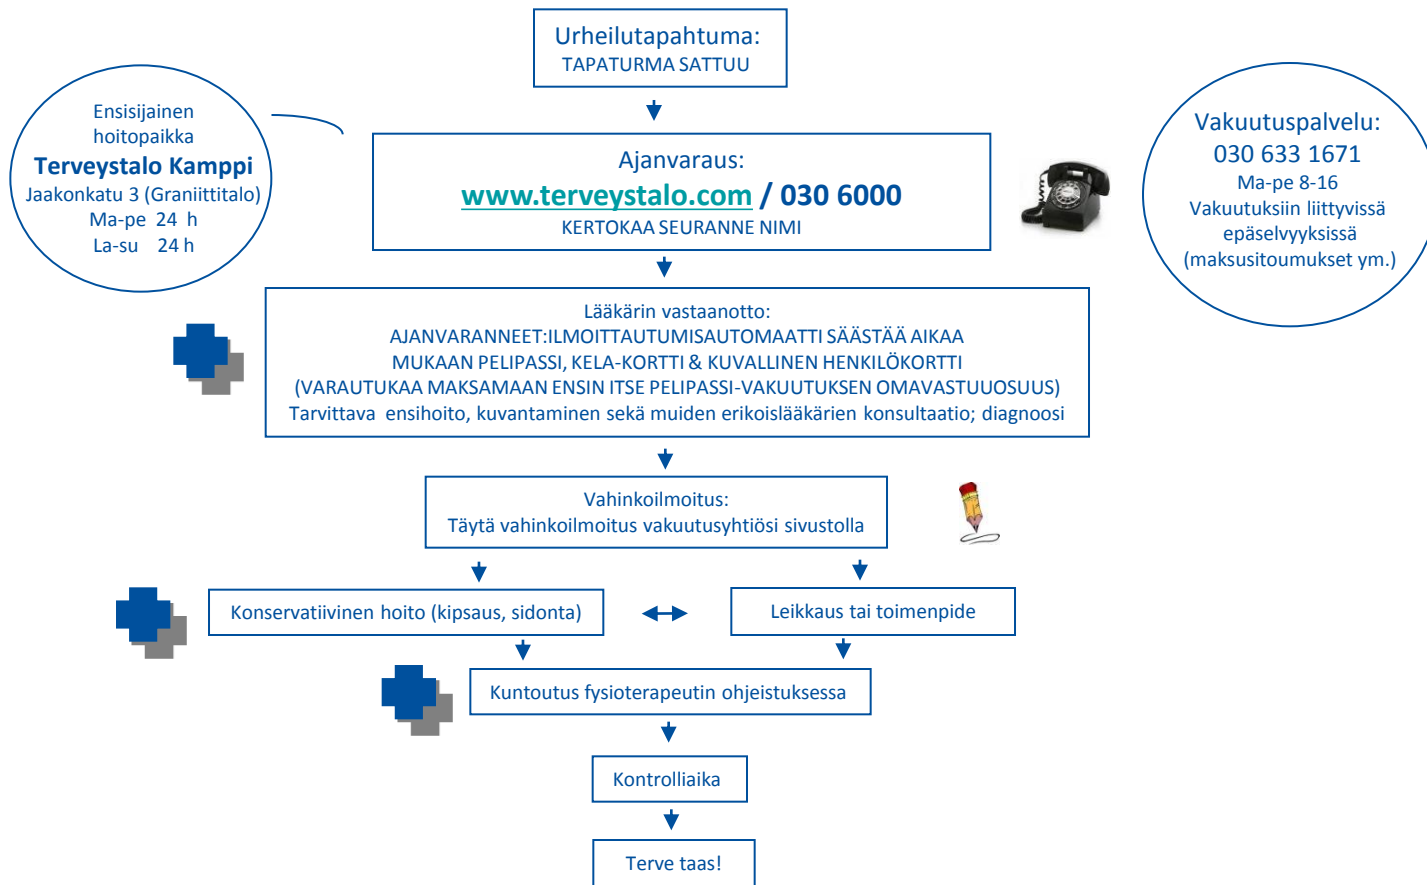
Urheilutapahtuma:
TAPATURMA SATTUU

Ensisijainen hoitopaikka
Terveystalo Kamppi
Jaakonkatu 3 (Graniittitalo)
Ma-pe 24 h
La-su 24 h

Ajanvaraus:
www.terveystalo.com / 030 6000
KERTOKAA SEURANNE NIMI

Vakuutuspalvelu:
030 633 1671
Ma-pe 8-16
Vakuutuksiin liittyvissä epäselvyyksissä
(maksusitoumukset ym.)

Lääkärin vastaanotto:
AJANVARANNEET:ILMOITTAUTUMISAUTOMAATTI SÄÄSTÄÄ AIKAA
MUKAAN PELIPASSI, KELA-KORTTI & KUVALLINEN HENKILÖKORTTI
(VARAUTUKAA MAKSAMAAN ENSIN ITSE PELIPASSI-VAKUUTUKSEN OMAVASTUUOSUUS)
Tarvittava ensihoito, kuvantaminen sekä muiden erikoislääkärien konsultaatio; diagnoosi

Vahinkoilmoitus:
Täytä vahinkoilmoitus vakuutusyhtiösi sivustolla

Konservatiivinen hoito (kipsaus, sidonta)

Leikkaus tai toimenpide

Kuntoutus fysioterapeutin ohjeistuksessa

Kontrolliaika

Terve taas!